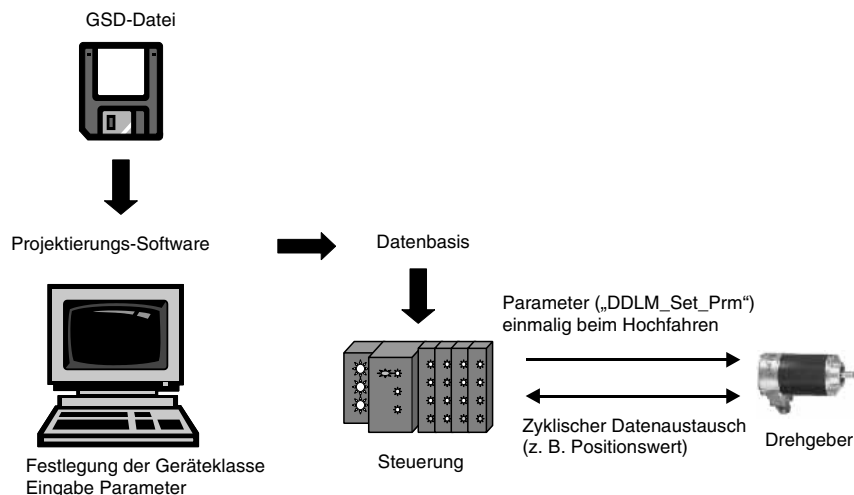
GSD-Datei

Projektierungs-Software

Datenbasis

Parameter („DDLM_Set_Prm")
einmalig beim Hochfahren

Zyklischer Datenaustausch
(z. B. Positionswert)

Drehgeber

Steuerung

Festlegung der Geräteklasse
Eingabe Parameter